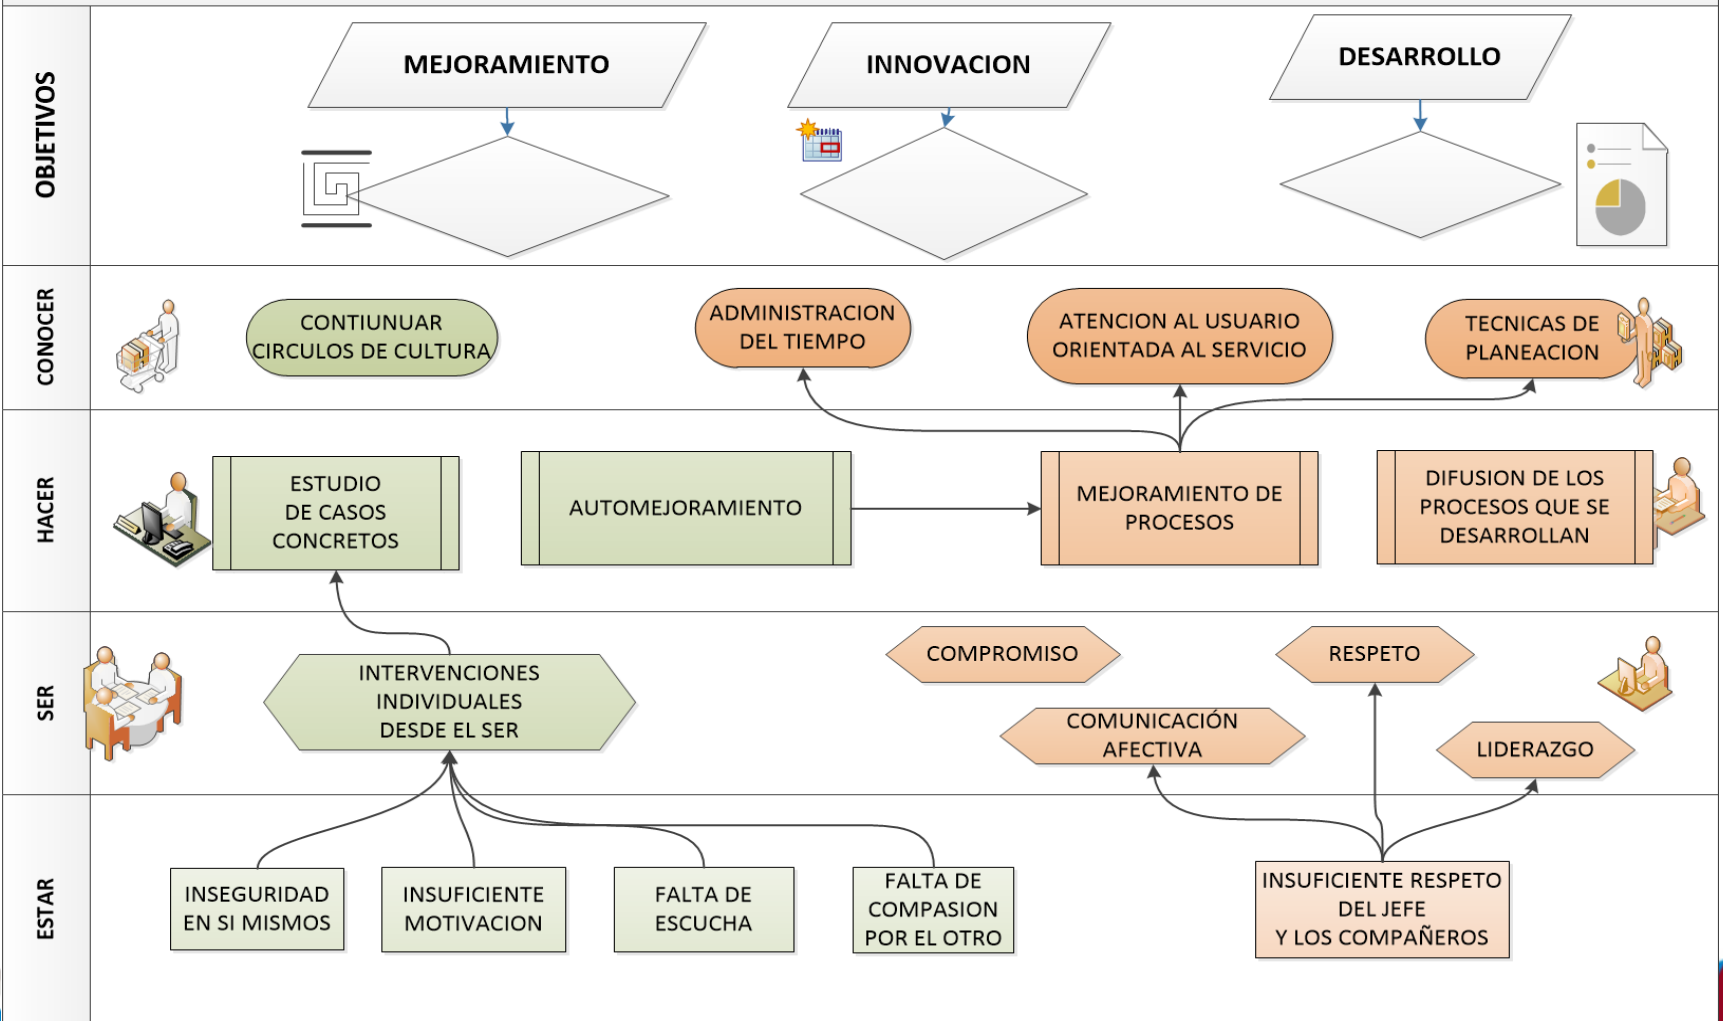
OBJETIVOS

MEJORAMIENTO

INNOVACION

DESARROLLO

CONOCER

CONTIUNUAR CIRCULOS DE CULTURA

ADMINISTRACION DEL TIEMPO

ATENCION AL USUARIO ORIENTADA AL SERVICIO

TECNICAS DE PLANEACION

HACER

ESTUDIO DE CASOS CONCRETOS

AUTOMEJORAMIENTO

MEJORAMIENTO DE PROCESOS

DIFUSION DE LOS PROCESOS QUE SE DESARROLLAN

SER

INTERVENCIONES INDIVIDUALES DESDE EL SER

COMPROMISO

RESPETO

COMUNICACIÓN AFECTIVA

LIDERAZGO

ESTAR

INSEGURIDAD EN SI MISMOS

INSUFICIENTE MOTIVACION

FALTA DE ESCUCHA

FALTA DE COMPASION POR EL OTRO

INSUFICIENTE RESPETO DEL JEFE Y LOS COMPAÑEROS